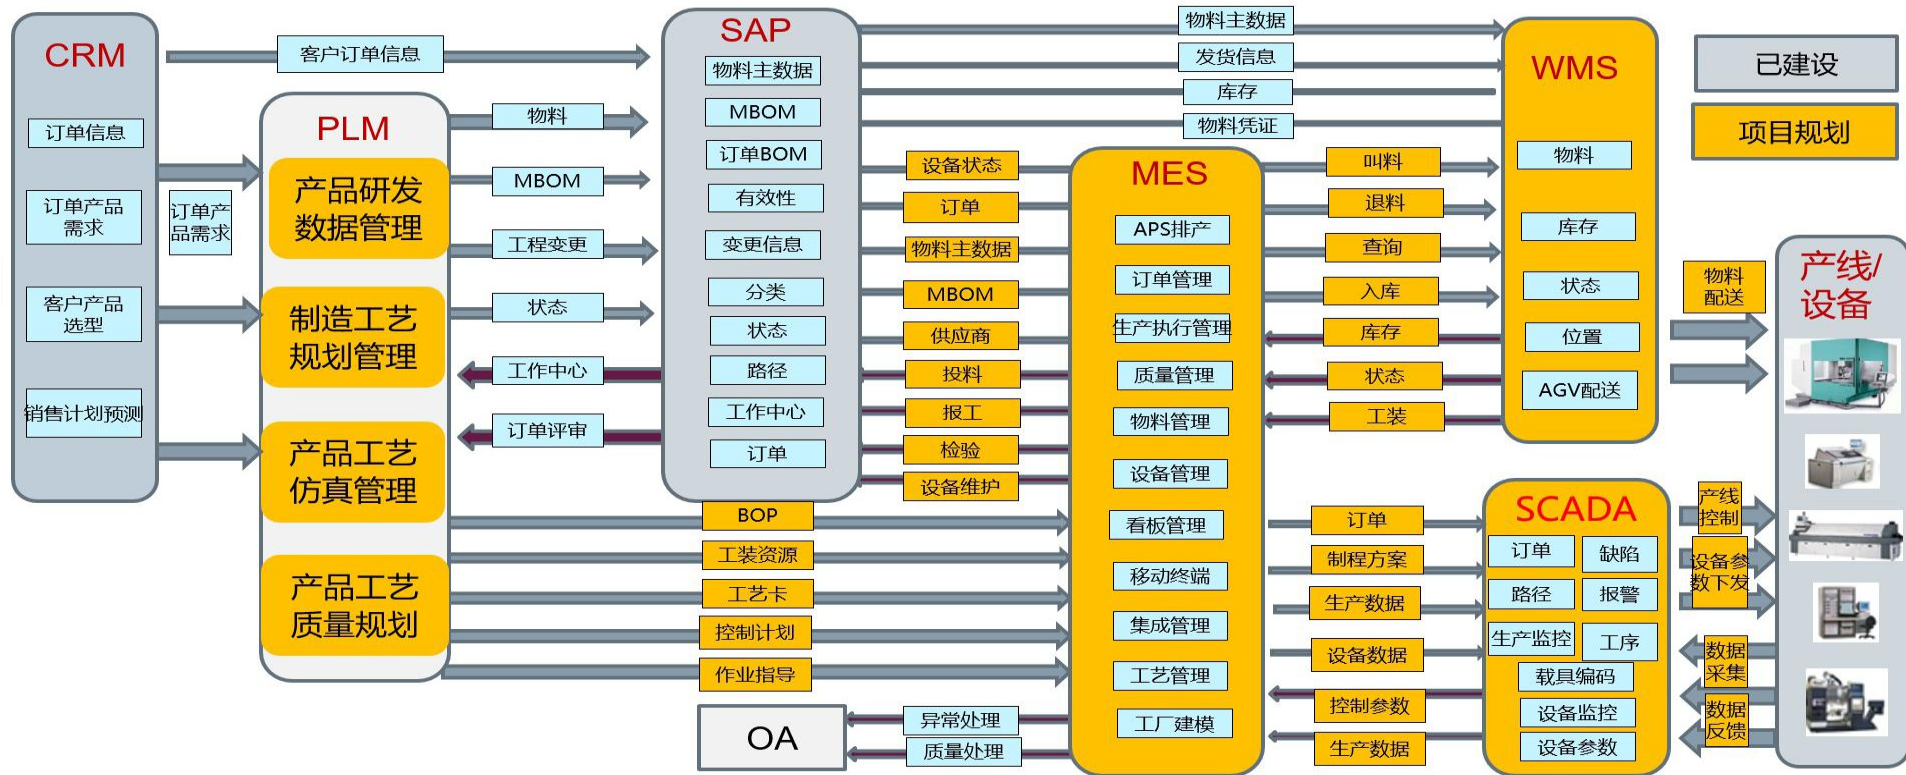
CRM
订单信息
订单产品需求
客户产品选型
销售计划预测

客户订单信息
订单产品需求

PLM
产品研发数据管理
制造工艺规划管理
产品工艺仿真管理
产品工艺质量规划

物料
MBOM
工程变更
状态
工作中心
订单评审

SAP
物料主数据
MBOM
订单BOM
有效性
变更信息
分类
状态
路径
工作中心
订单

物料主数据
发货信息
库存
物料凭证

设备状态
订单
物料主数据
MBOM
供应商
投料
报工
检验
设备维护

BOP
工装资源
工艺卡
控制计划
作业指导

MES
APS排产
订单管理
生产执行管理
质量管理
物料管理
设备管理
看板管理
移动终端
集成管理
工艺管理
工厂建模

OA
异常处理
质量处理

叫料
退料
查询
入库
库存
状态
工装

WMS
物料
库存
状态
位置
AGV配送

已建设
项目规划

订单
制程方案
生产数据
设备数据
控制参数
生产数据

SCADA
订单
缺陷
路径
报警
生产监控
工序
载具编码
设备监控
设备参数

物料配送
产线控制
设备参数下发
数据采集
数据反馈

产线/设备